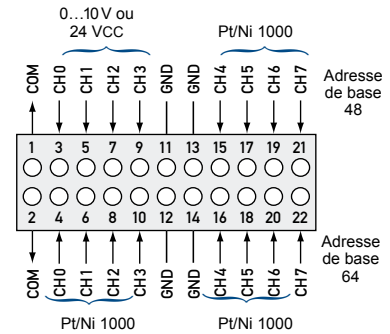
0…10 V ou 24 VCC

Pt/Ni 1000

COM CH0 CH1 CH2 CH3 GND GND CH4 CH5 CH6 CH7

Adresse de base 48

1 3 5 7 9 11 13 15 17 19 21

2 4 6 8 10 12 14 16 18 20 22

COM CH0 CH1 CH2 CH3 GND GND CH4 CH5 CH6 CH7

Adresse de base 64

Pt/Ni 1000

Pt/Ni 1000